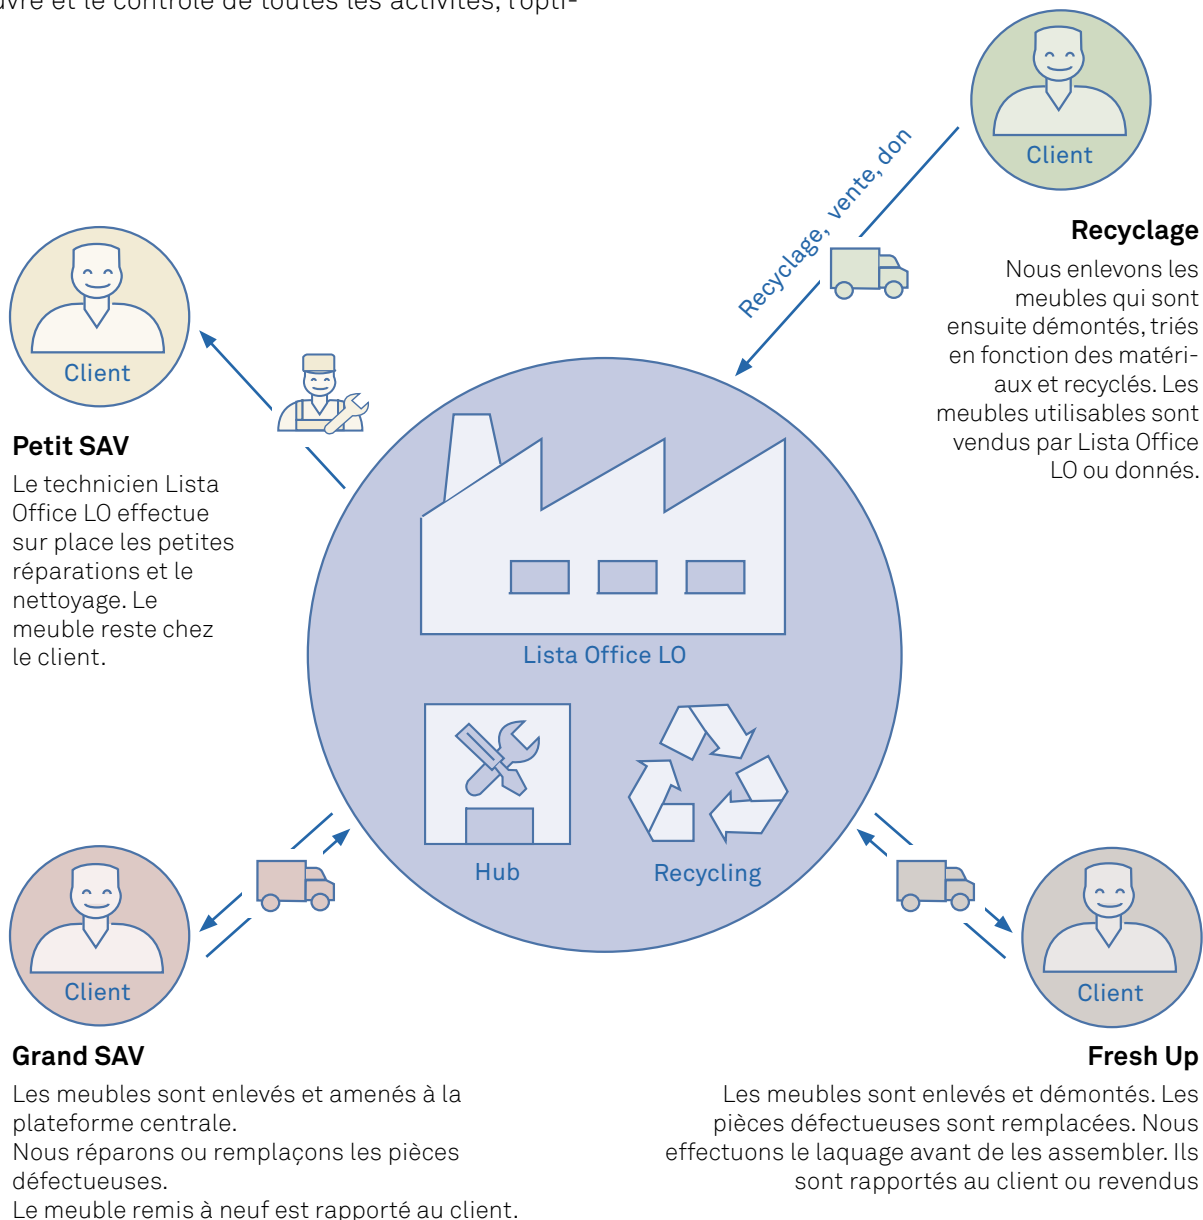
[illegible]vre et le contrôle de toutes les activités, l'opti-

Client

Recyclage, vente, don

Recyclage

Nous enlevons les meubles qui sont ensuite démontés, triés en fonction des matériaux et recyclés. Les meubles utilisables sont vendus par Lista Office LO ou donnés.

Client

Petit SAV

Le technicien Lista Office LO effectue sur place les petites réparations et le nettoyage. Le meuble reste chez le client.

Lista Office LO

Hub

Recycling

Client

Client

Grand SAV

Les meubles sont enlevés et amenés à la plateforme centrale.
Nous réparons ou remplaçons les pièces défectueuses.
Le meuble remis à neuf est rapporté au client.

Fresh Up

Les meubles sont enlevés et démontés. Les pièces défectueuses sont remplacées. Nous effectuons le laquage avant de les assembler. Ils sont rapportés au client ou revendus